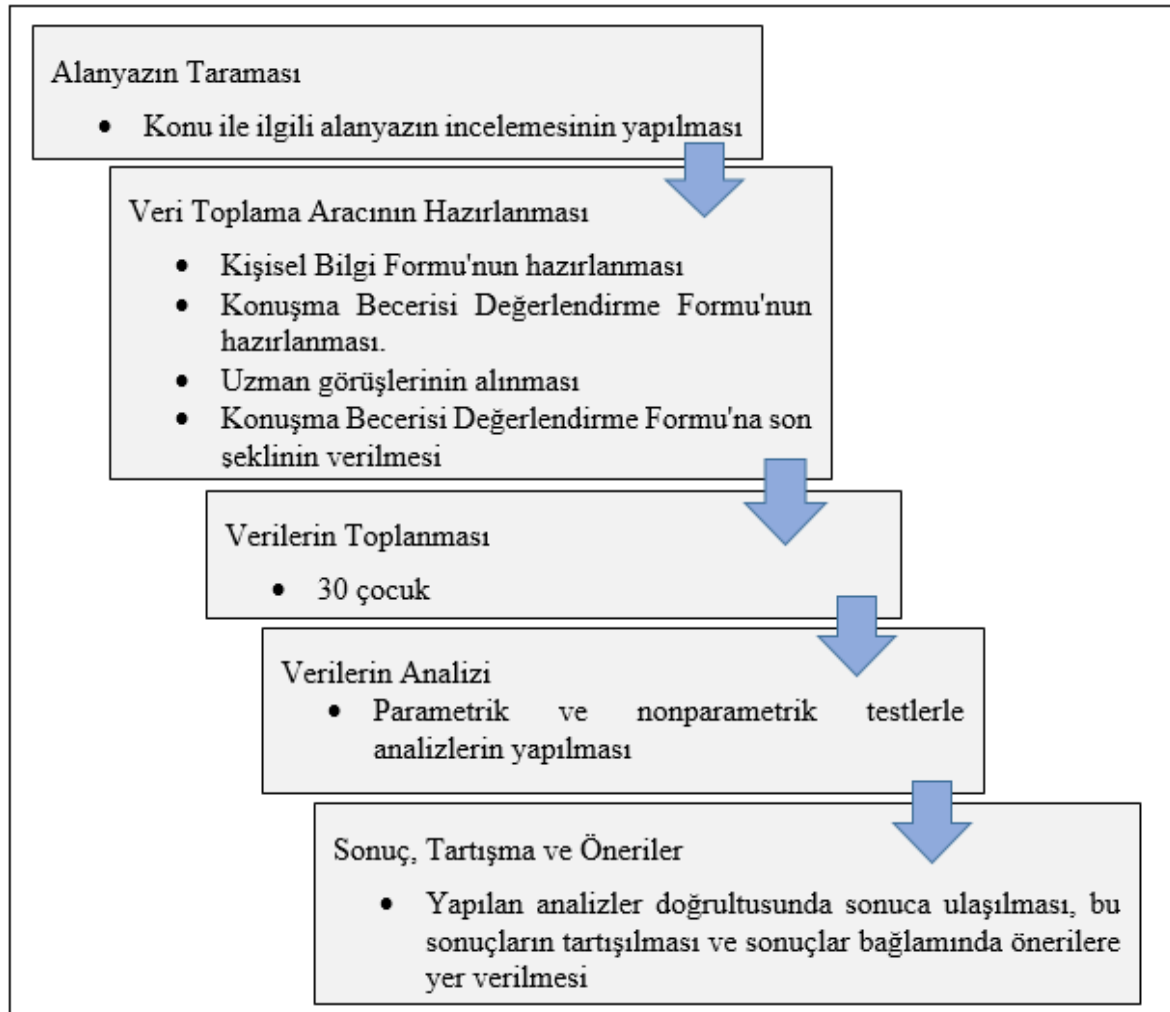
Alanyazın Taraması

- Konu ile ilgili alanyazın incelemesinin yapılması

Veri Toplama Aracının Hazırlanması

- Kişisel Bilgi Formu'nun hazırlanması
- Konuşma Becerisi Değerlendirme Formu'nun hazırlanması.
- Uzman görüşlerinin alınması
- Konuşma Becerisi Değerlendirme Formu'na son şeklinin verilmesi

Verilerin Toplanması

- 30 çocuk

Verilerin Analizi

- Parametrik ve nonparametrik testlerle analizlerin yapılması

Sonuç, Tartışma ve Öneriler

- Yapılan analizler doğrultusunda sonuca ulaşılması, bu sonuçların tartışılması ve sonuçlar bağlamında önerilere yer verilmesi